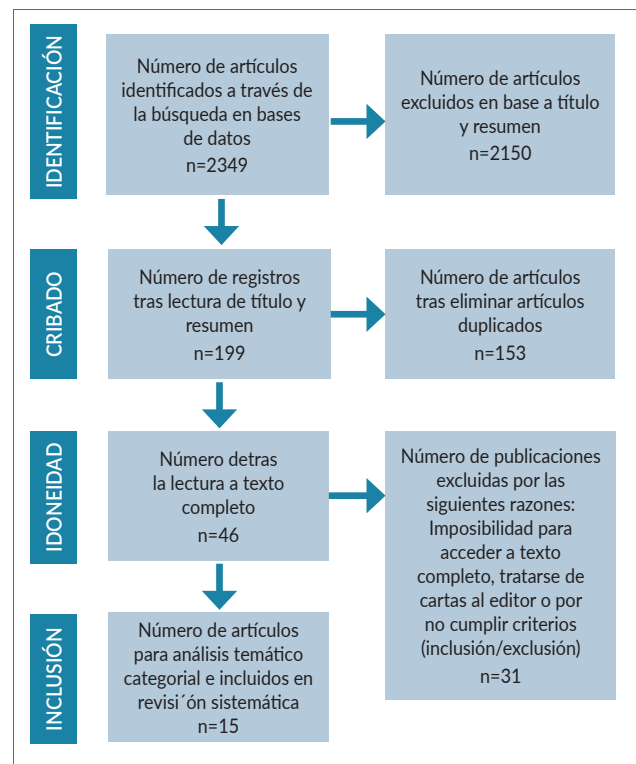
IDENTIFICACIÓN

Número de artículos identificados a través de la búsqueda en bases de datos
n=2349

Número de artículos excluidos en base a título y resumen
n=2150

CRIBADO

Número de registros tras lectura de título y resumen
n=199

Número de artículos tras eliminar artículos duplicados
n=153

IDONEIDAD

Número detras la lectura a texto completo
n=46

Número de publicaciones excluidas por las siguientes razones: Imposibilidad para acceder a texto completo, tratarse de cartas al editor o por no cumplir criterios (inclusión/exclusión)
n=31

INCLUSIÓN

Número de artículos para análisis temático categorial e incluidos en revisi´ón sistemática
n=15